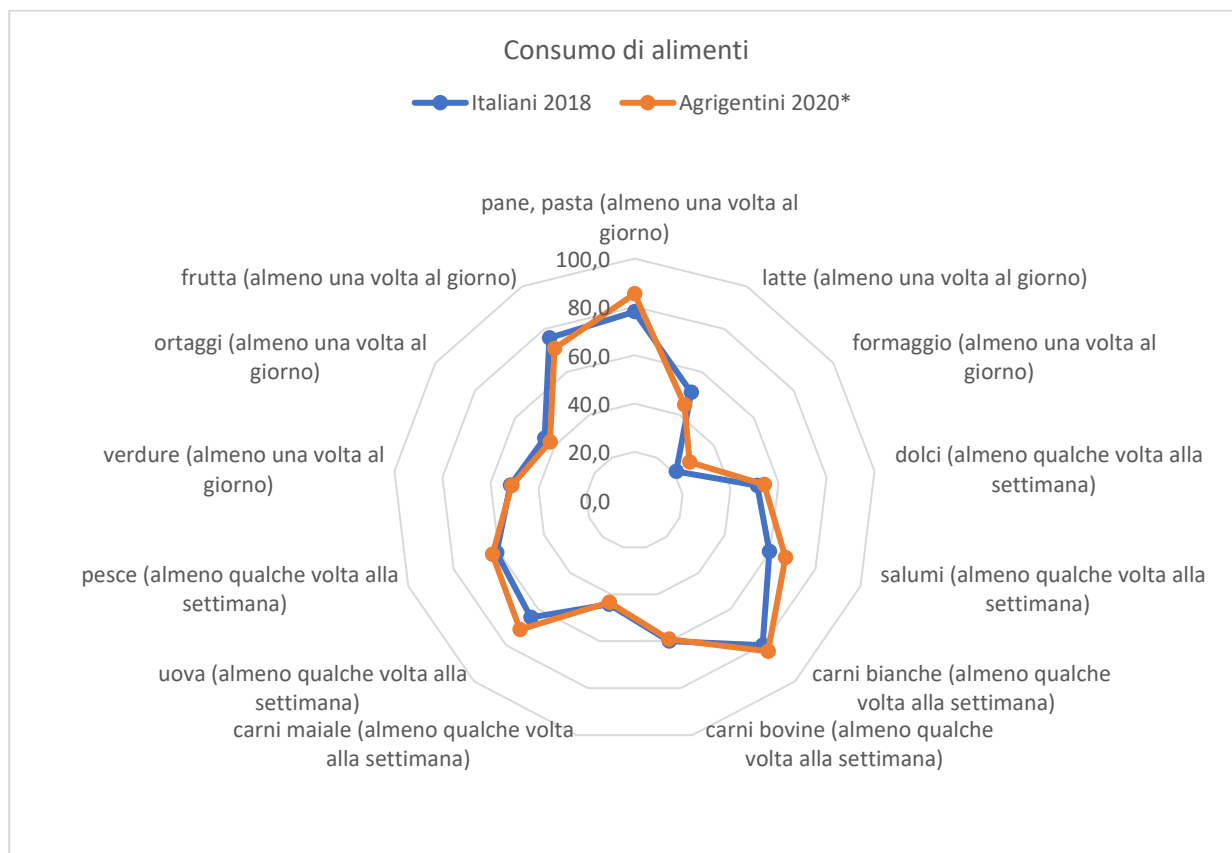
Consumo di alimenti

Italiani 2018
Agrigentini 2020*

pane, pasta (almeno una volta al giorno)
100,0
80,0
60,0
40,0
20,0
0,0
latte (almeno una volta al giorno)
formaggio (almeno una volta al giorno)
dolci (almeno qualche volta alla settimana)
salumi (almeno qualche volta alla settimana)
carni bianche (almeno qualche volta alla settimana)
carni bovine (almeno qualche volta alla settimana)
carni maiale (almeno qualche volta alla settimana)
uova (almeno qualche volta alla settimana)
pesce (almeno qualche volta alla settimana)
verdure (almeno una volta al giorno)
ortaggi (almeno una volta al giorno)
frutta (almeno una volta al giorno)